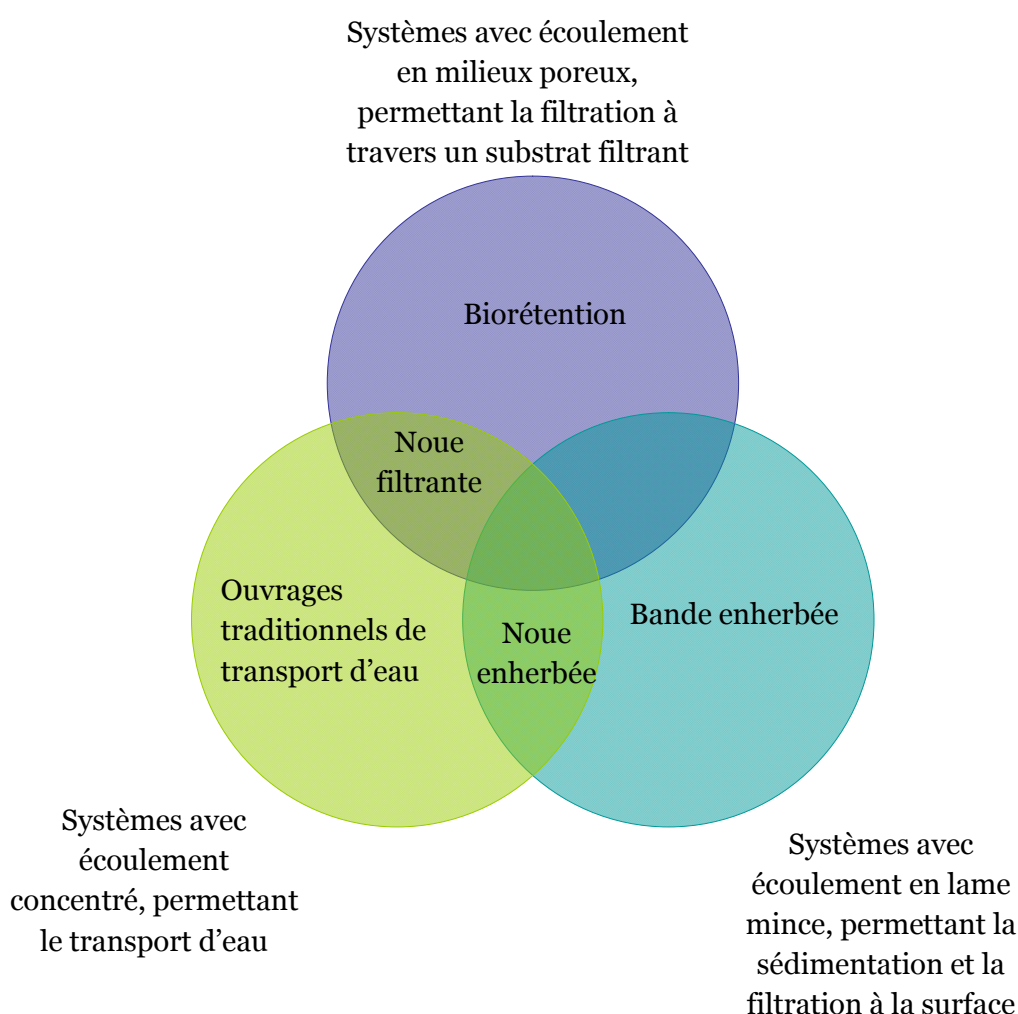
Systèmes avec écoulement en milieux poreux, permettant la filtration à travers un substrat filtrant

Biorétention

Noue filtrante

Ouvrages traditionnels de transport d'eau

Noue enherbée

Bande enherbée

Systèmes avec écoulement concentré, permettant le transport d'eau

Systèmes avec écoulement en lame mince, permettant la sédimentation et la filtration à la surface